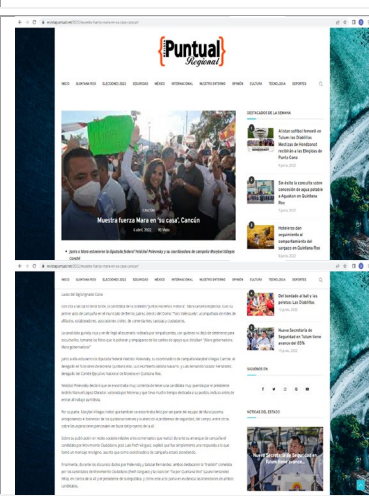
Puntual Regional

INICIO QUINTANA ROO ELECCIONES 2022 SEGURIDAD MÉXICO INTERNACIONAL NUESTRO ENTORNO OPINIÓN CULTURA TODO DEPORTES

DESTACADO DE LA SEMANA

Muestra fuerza Mara en 'su casa', Cancún

Atletas softbol femenil en Tulum: las Diablitas Mexicas de Honduras recibirán a las Ehecatlas de Punta Cana

Sin éxito la consulta sobre concesión de agua potable a Aguakan en Quintana Roo

Huracanes que sorprenden al comportamiento del huracán y su campaña en Quintana Roo

Del tendedo al baile y los premios: Las Diablitas

Nueva Secretaría de Seguridad en Tulum tiene avances en 65%

SÍGUENOS EN

NOTICIAS DEL ESTADO

Nueva Secretaría de Seguridad en Tulum tiene avances...